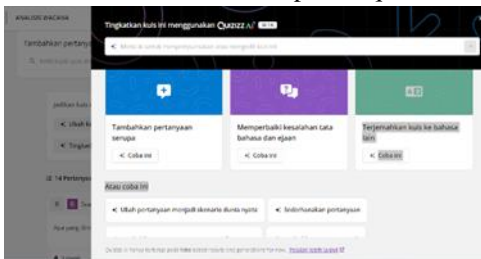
ANALISIS WACANA

Tambahkan pertanya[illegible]

Tingkatkan kuis ini menggunakan Quizizz AI BETA

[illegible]

Tambahkan pertanyaan serupa

Coba ini

Memperbaiki kesalahan tata bahasa dan ejaan

Coba ini

Terjemahkan kuis ke bahasa lain

Coba ini

Atau coba ini

Ubah pertanyaan menjadi skenario dunia nyata

Sederhanakan pertanyaan

pilihan kuis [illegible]

Ubah k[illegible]

Tingka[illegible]

14 Pertanyaa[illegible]

Apa yang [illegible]

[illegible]